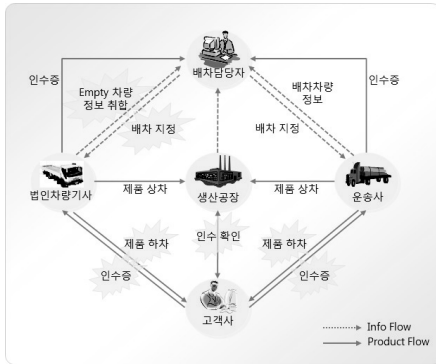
배차담당자

인수증

Empty 차량 정보 취합

배차 지정

배차차량 정보

배차 지정

인수증

법인차량기사

제품 상차

생산공장

제품 상차

운송사

제품 하차

인수 확인

제품 하차

인수증

인수증

고객사

Info Flow
Product Flow